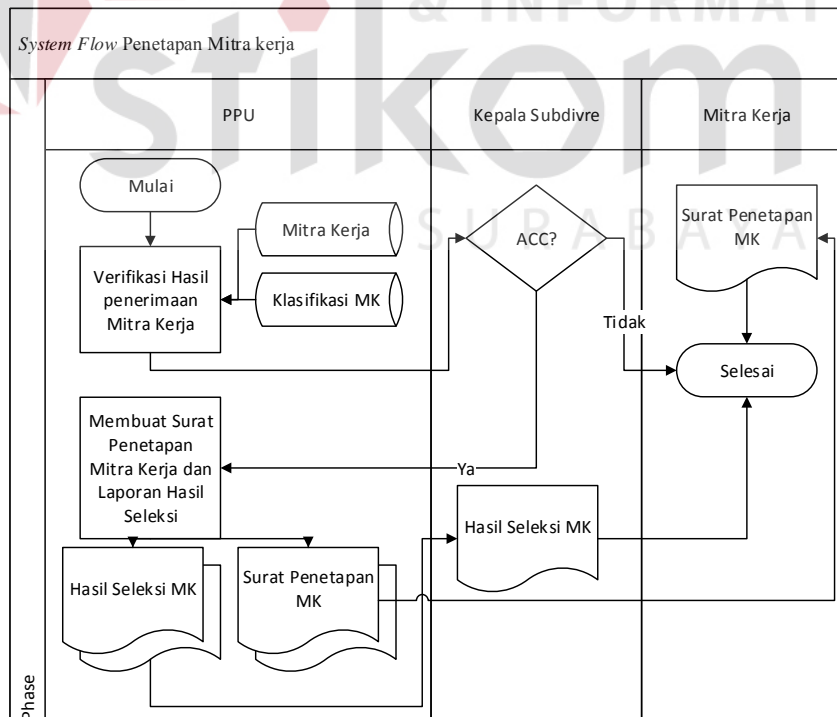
& INFORMAT

stikom

SURABAYA

*System Flow* Penetapan Mitra kerja

PPU

Kepala Subdivre

Mitra Kerja

Mulai

Mitra Kerja

Verifikasi Hasil penerimaan Mitra Kerja

Klasifikasi MK

ACC?

Surat Penetapan MK

Tidak

Selesai

Membuat Surat Penetapan Mitra Kerja dan Laporan Hasil Seleksi

Ya

Hasil Seleksi MK

Hasil Seleksi MK

Surat Penetapan MK

Phase